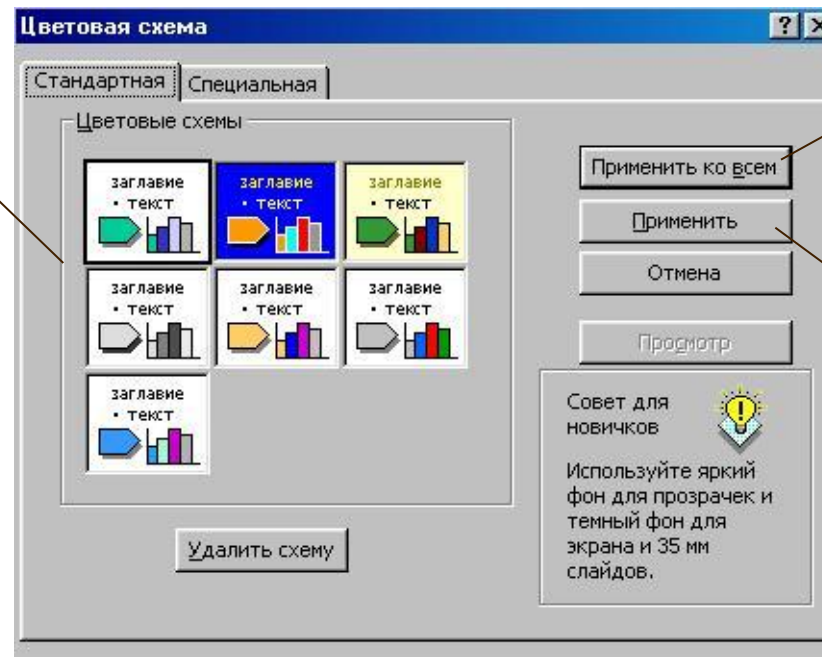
Цветовая схема

Стандартная | Специальная

Цветовые схемы

заглавие
• текст

заглавие
• текст

заглавие
• текст

заглавие
• текст

заглавие
• текст

заглавие
• текст

заглавие
• текст

Применить ко всем

Применить

Отмена

Просмотр

Совет для новичков

Используйте яркий фон для прозрачек и темный фон для экрана и 35 мм слайдов.

Удалить схему